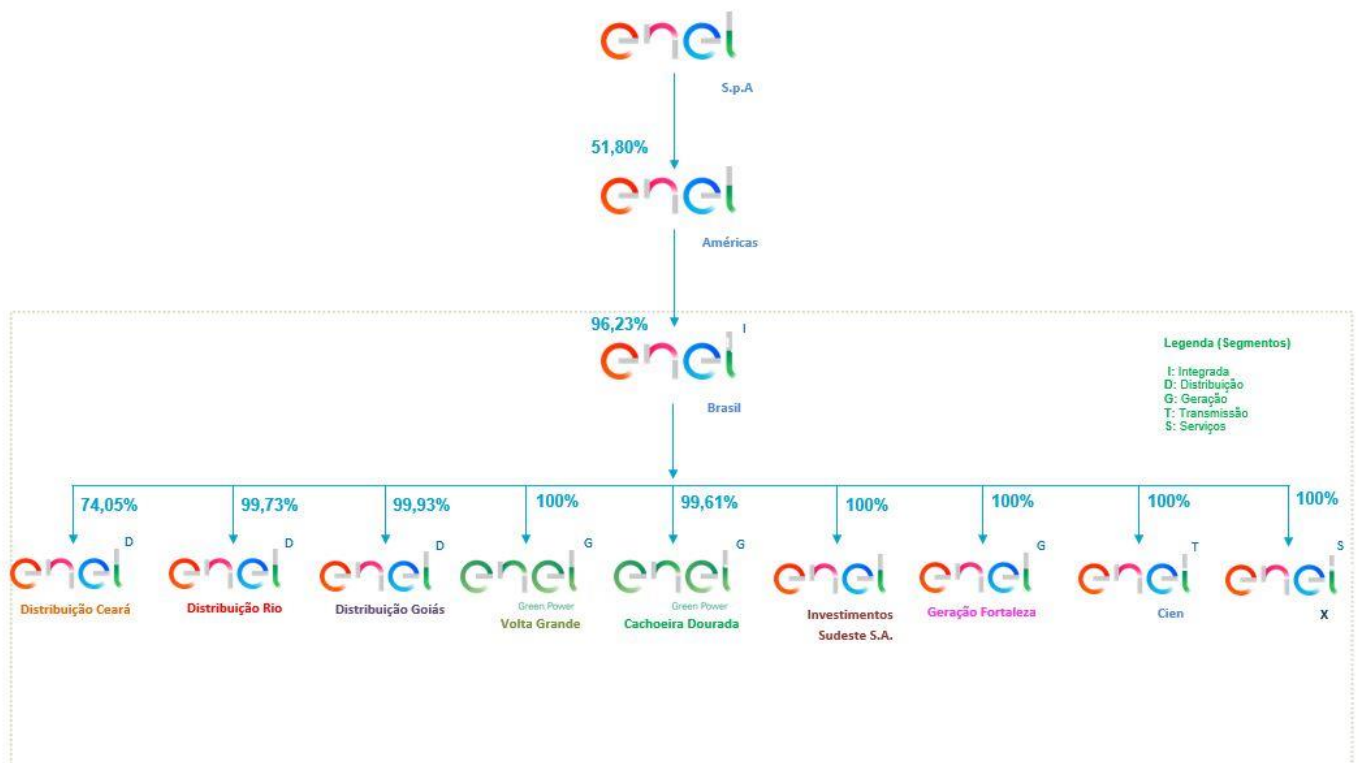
enel
S.p.A

51,80%

enel
Américas

96,23%

enel I
Brasil

Legenda (Segmentos)

I: Integrada
D: Distribuição
G: Geração
T: Transmissão
S: Serviços

74,05%
enel D
Distribuição Ceará

99,73%
enel D
Distribuição Rio

99,93%
enel D
Distribuição Goiás

100%
enel G
Green Power
Volta Grande

99,61%
enel G
Green Power
Cachoeira Dourada

100%
enel
Investimentos Sudeste S.A.

100%
enel G
Geração Fortaleza

100%
enel T
Cien

100%
enel S
X